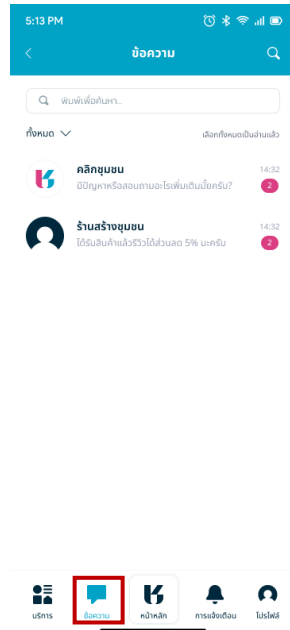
5:13 PM

ข้อความ

พิมพ์เพื่อค้นหา...

ทั้งหมด

เลือกทั้งหมดเป็นอ่านแล้ว

คลิกชุมชน
มีปัญหาหรือสอบถามอะไรเพิ่มเติมมั้ยครับ?
14:32
2

ร้านสร้างชุมชน
ได้รับสินค้าแล้วรีวิวได้ส่วนลด 5% นะครับ
14:32
2

บริการ
ข้อความ
หน้าหลัก
การแจ้งเตือน
โปรไฟล์